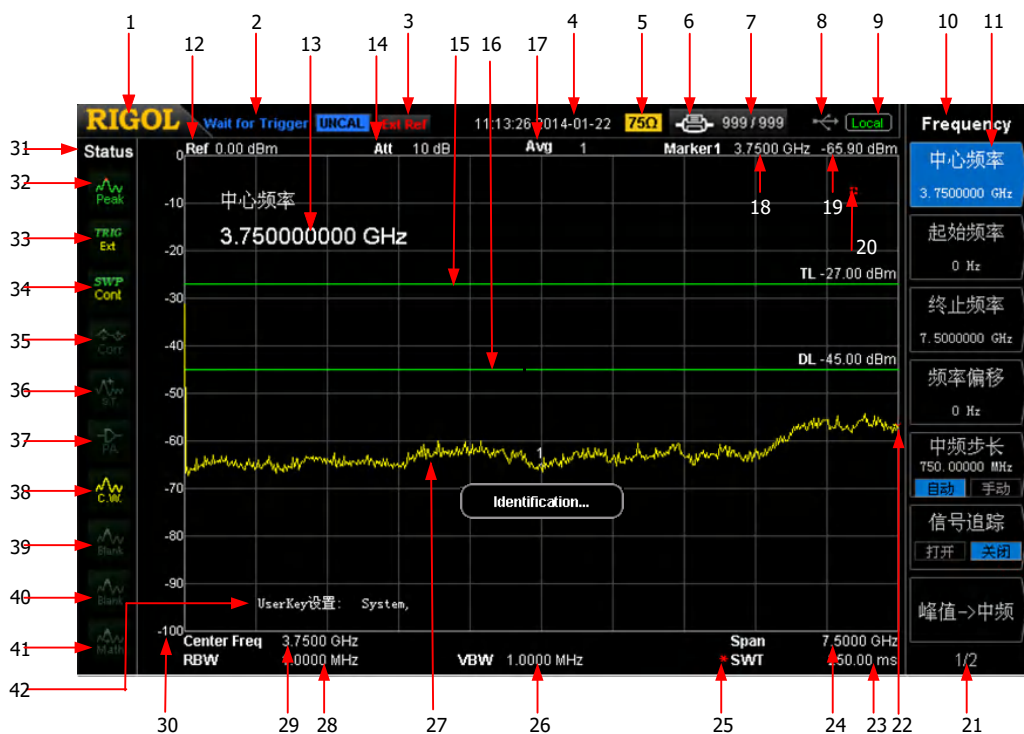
1 2 3 4 5 6 7 8 9 10 11
12 13 14 15 16 17

RIGOL Wait for Trigger UNCAL Ext Ref 11:13:26 2014-01-22 75Ω 999/999 Local

Frequency

Status
Ref 0.00 dBm Att 10 dB Avg 1 Marker1 3.7500 GHz -65.90 dBm

31 32 33 34 35 36 37 38 39 40 41 42

Peak
TRIG Ext
SWP Cont
Corr
S.T
PA
C.W.
Blank
Blank
Math

0
-10
-20
-30
-40
-50
-60
-70
-80
-90
-100

中心频率
3.750000000 GHz

18 19 20

TL -27.00 dBm
DL -45.00 dBm

1

Identification...

UserKey设置: System,

中心频率
3.7500000 GHz
起始频率
0 Hz
终止频率
7.5000000 GHz
频率偏移
0 Hz
中频步长
750.00000 MHz
自动 手动
信号追踪
打开 关闭
峰值->中频
1/2

Center Freq 3.7500 GHz Span 7.5000 GHz
RBW 1.0000 MHz VBW 1.0000 MHz SWT 750.00 ms

30 29 28 27 26 25 24 23 22 21